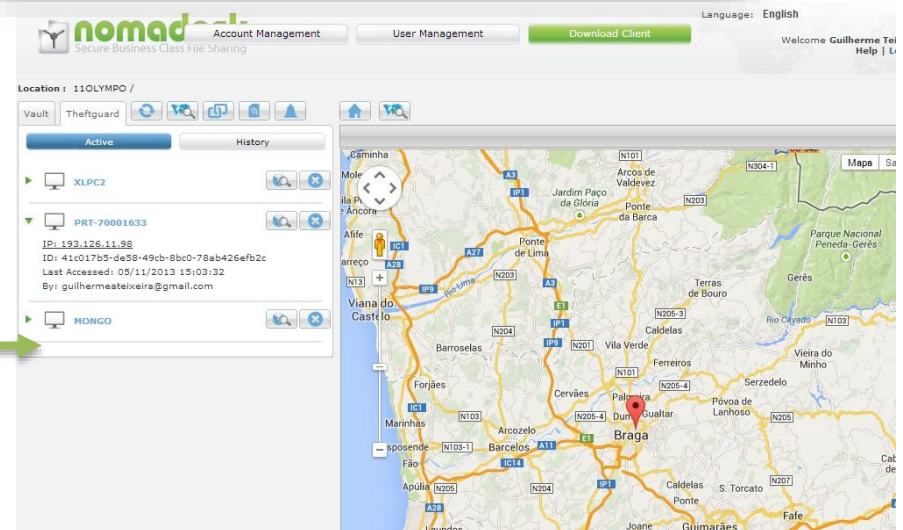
nomadesk
Secure Business Class File Sharing

Account Management
User Management
Download Client

Language: English

Welcome Guilherme Tei
Help | Lo

Location : 11OLYMPO /

Vault
Theftguard

Active
History

XLPC2

PRT-70001633
IP: 193.126.11.98
ID: 41c017b5-de58-49cb-8bc0-78ab426efb2c
Last Accessed: 05/11/2013 15:03:32
By: guilhermeateixeira@gmail.com

MONGO

Mapa
Sa

Caminha
Mole
Arcos de Valdevez
N101
N304-1
A3
IP1
Jardim Paço da Glória
Ponte da Barca
N203
Afife
IC1
Ponte de Lima
Parque Nacional Peneda-Gerês
arreço
A28
A27
N203
Gerês
N13
IP9
Rio Lima
A3
Terras de Bouro
Viana do Castelo
N204
E1
IP1
N205-3
Rio Cávado
N103
Caldelas
Barroselas
IP9
N201
Vila Verde
Vieira do Minho
Ferreiros
N101
N205-4
Serzedelo
Forjães
Cervães
Palmeira
IC1
Dume
Gualtar
Póvoa de Lanhoso
N205-4
N205
Marinhas
Arcozelo
N103
E1
Braga
Esposende
N103-1
Barcelos
A11
IC14
IP1
Caldelas
S. Torcato
N207
Apúlia
N205
N204
Ponte
A28
Joane
Guimarães
Fafe
Cab